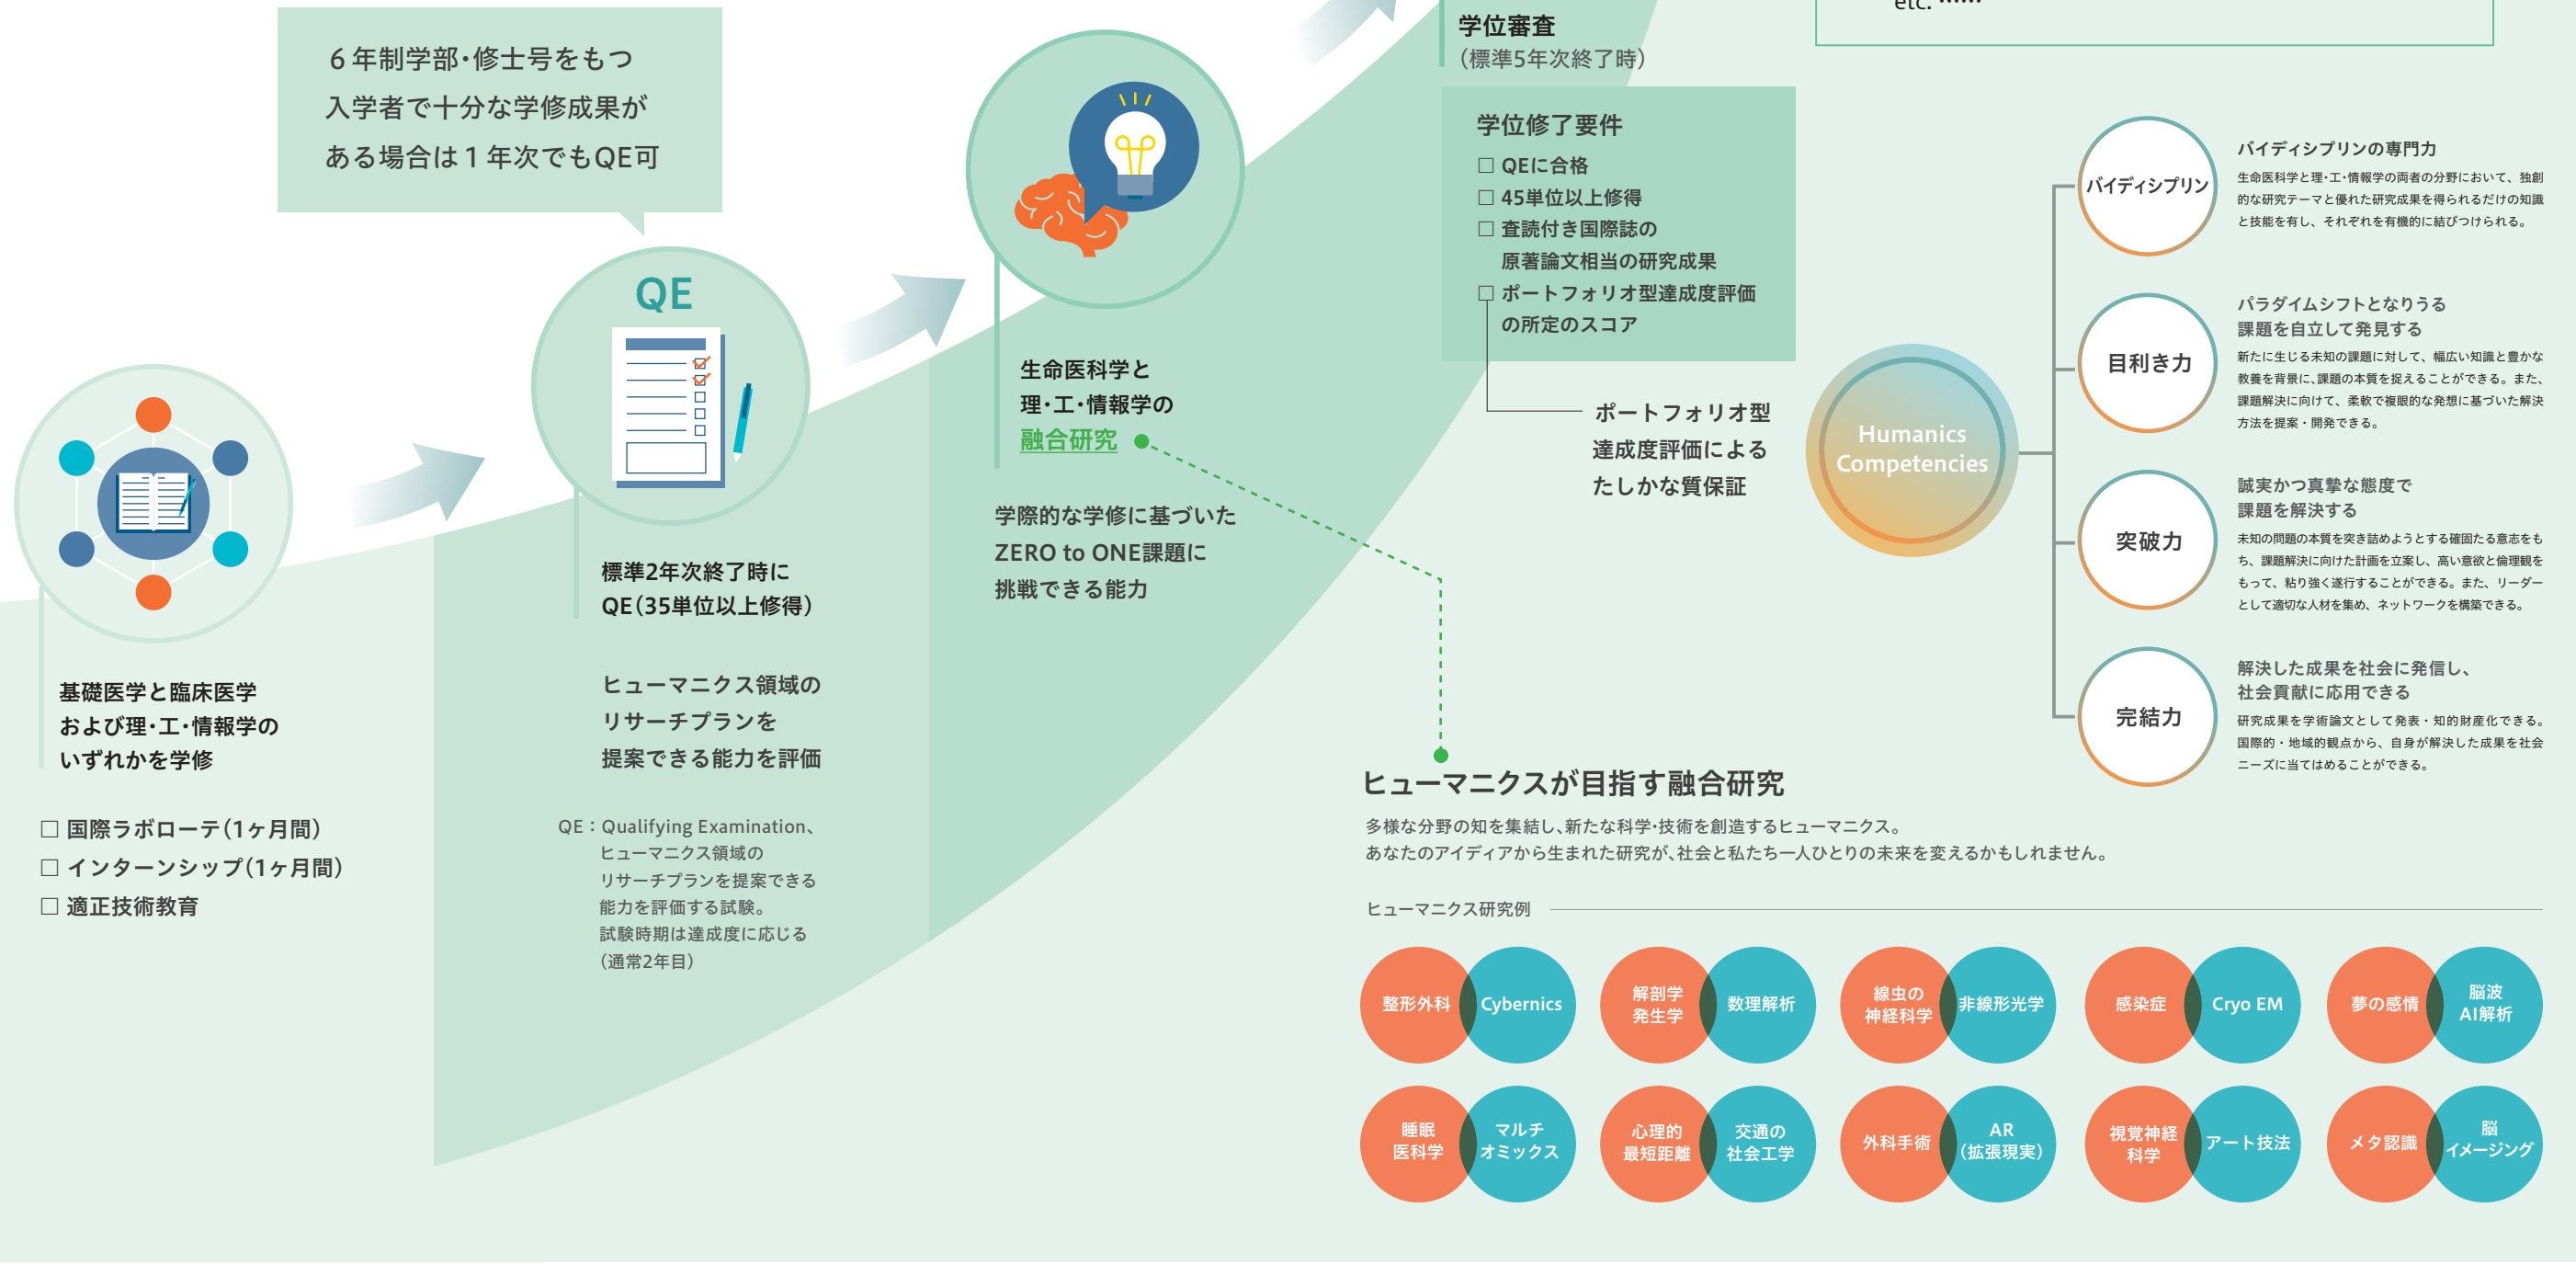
6年制学部・修士号をもつ入学者で十分な学修成果がある場合は1年次でもQE可

etc. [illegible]

学位審査
（標準5年次終了時）

学位修了要件
☐ QEに合格
☐ 45単位以上修得
☐ 査読付き国際誌の原著論文相当の研究成果
☐ ポートフォリオ型達成度評価の所定のスコア

ポートフォリオ型達成度評価によるたしかな質保証

QE

基礎医学と臨床医学および理・工・情報学のいずれかを学修

☐ 国際ラボローテ（1ヶ月間）
☐ インターンシップ（1ヶ月間）
☐ 適正技術教育

標準2年次終了時にQE（35単位以上修得）

ヒューマニクス領域のリサーチプランを提案できる能力を評価

QE：Qualifying Examination、ヒューマニクス領域のリサーチプランを提案できる能力を評価する試験。試験時期は達成度に応じる（通常2年目）

生命医科学と理・工・情報学の融合研究

学際的な学修に基づいたZERO to ONE課題に挑戦できる能力

Humanics Competencies

バイディシプリン
バイディシプリンの専門力
生命医科学と理・工・情報学の両者の分野において、独創的な研究テーマと優れた研究成果を得られるだけの知識と技能を有し、それぞれを有機的に結びつけられる。

目利き力
パラダイムシフトとなりうる課題を自立して発見する
新たに生じる未知の課題に対して、幅広い知識と豊かな教養を背景に、課題の本質を捉えることができる。また、課題解決に向けて、柔軟で複眼的な発想に基づいた解決方法を提案・開発できる。

突破力
誠実かつ真摯な態度で課題を解決する
未知の問題の本質を突き詰めようとする確固たる意志をもち、課題解決に向けた計画を立案し、高い意欲と倫理観をもって、粘り強く遂行することができる。また、リーダーとして適切な人材を集め、ネットワークを構築できる。

完結力
解決した成果を社会に発信し、社会貢献に応用できる
研究成果を学術論文として発表・知的財産化できる。国際的・地域的観点から、自身が解決した成果を社会ニーズに当てはめることができる。

ヒューマニクスが目指す融合研究
多様な分野の知を集結し、新たな科学・技術を創造するヒューマニクス。
あなたのアイディアから生まれた研究が、社会と私たち一人ひとりの未来を変えるかもしれません。

ヒューマニクス研究例

整形外科 Cybernics
解剖学発生学 数理解析
線虫の神経科学 非線形光学
感染症 Cryo EM
夢の感情 脳波AI解析
睡眠医科学 マルチオミックス
心理的最短距離 交通の社会工学
外科手術 AR（拡張現実）
視覚神経科学 アート技法
メタ認識 脳イメージング